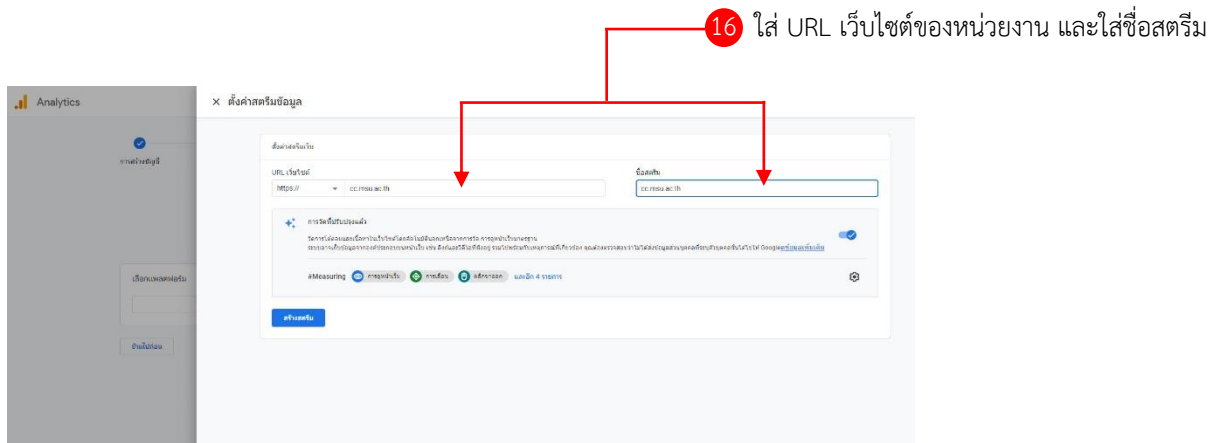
16 ใส่ URL เว็บไซต์ของหน่วยงาน และใส่ชื่อสตรีม

Analytics

× ตั้งค่าสตรีมข้อมูล

การสร้างบัญชี

ตั้งค่าสตรีมเว็บ

URL เว็บไซต์

https:// cc.msu.ac.th

ชื่อสตรีม

cc.msu.ac.th

การวัดที่ปรับปรุงแล้ว

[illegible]

#Measuring การดูหน้าเว็บ การเลื่อน คลิกขาออก และอีก 4 รายการ

สร้างสตรีม

เลือกแพลตฟอร์ม

ย้อนกลับ